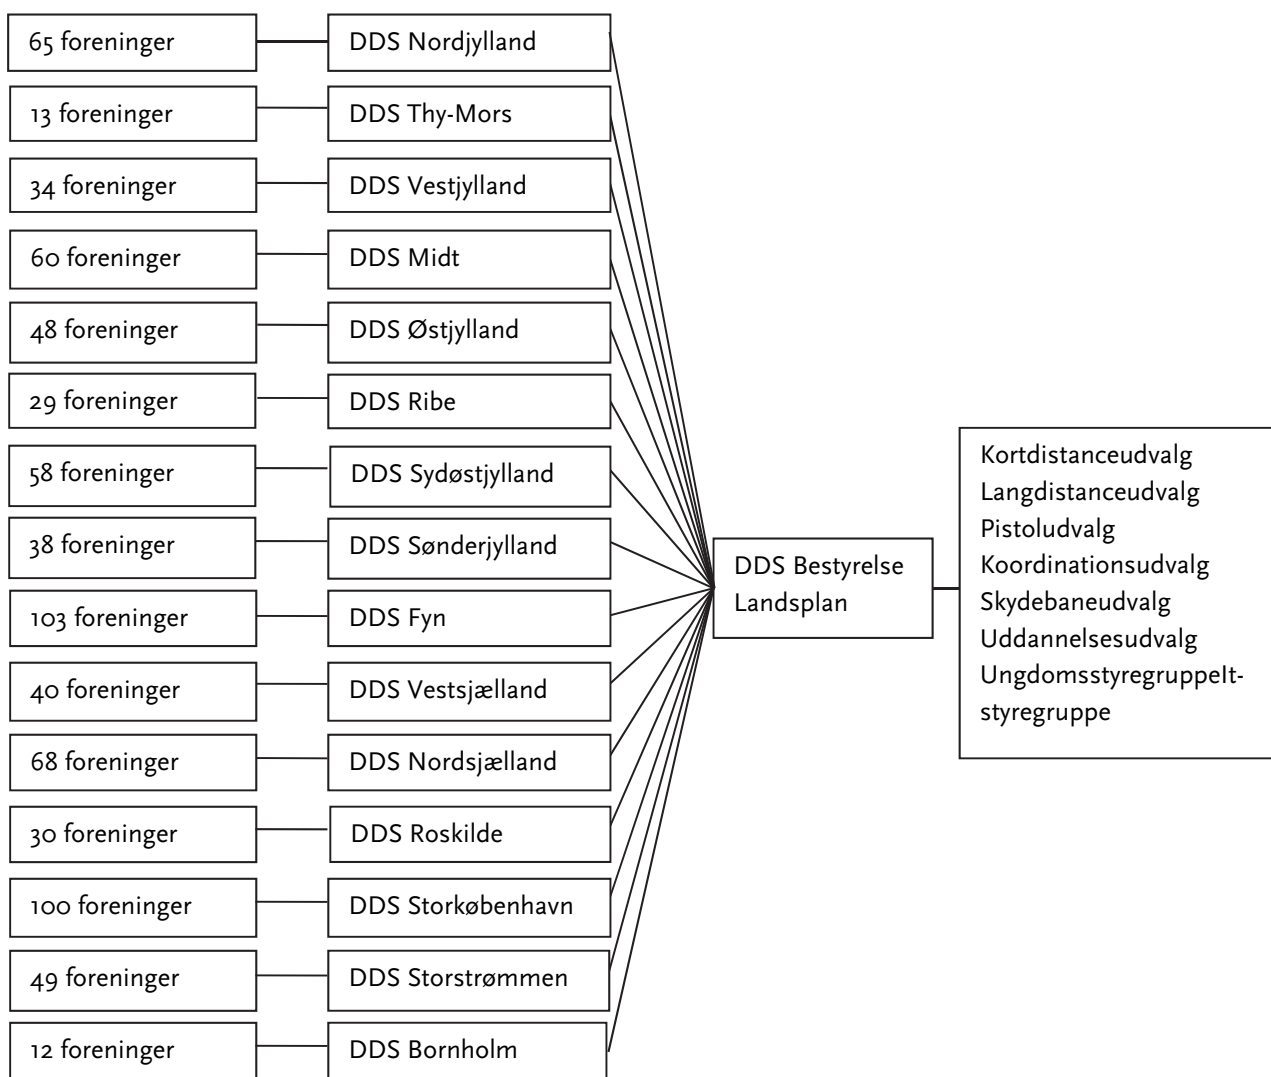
65 foreninger
DDS Nordjylland

13 foreninger
DDS Thy-Mors

34 foreninger
DDS Vestjylland

60 foreninger
DDS Midt

48 foreninger
DDS Østjylland

29 foreninger
DDS Ribe

58 foreninger
DDS Sydøstjylland

38 foreninger
DDS Sønderjylland

103 foreninger
DDS Fyn

40 foreninger
DDS Vestsjælland

68 foreninger
DDS Nordsjælland

30 foreninger
DDS Roskilde

100 foreninger
DDS Storkøbenhavn

49 foreninger
DDS Storstrømmen

12 foreninger
DDS Bornholm

DDS Bestyrelse Landsplan

Kortdistanceudvalg
Langdistanceudvalg
Pistoludvalg
Koordinationsudvalg
Skydebaneudvalg
Uddannelsesudvalg
Ungdomsstyregruppelt-styregruppe